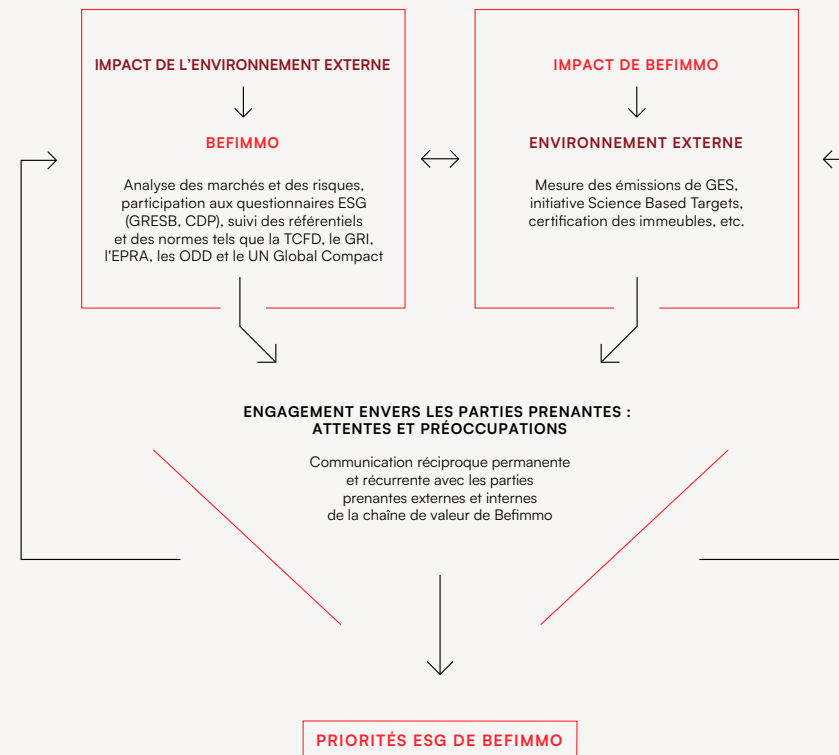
IMPACT DE L'ENVIRONNEMENT EXTERNE

BEFIMMO

Analyse des marchés et des risques, participation aux questionnaires ESG (GRESB, CDP), suivi des référentiels et des normes tels que la TCFD, le GRI, l'EPRA, les ODD et le UN Global Compact

IMPACT DE BEFIMMO

ENVIRONNEMENT EXTERNE

Mesure des émissions de GES, initiative Science Based Targets, certification des immeubles, etc.

ENGAGEMENT ENVERS LES PARTIES PRENANTES : ATTENTES ET PRÉOCCUPATIONS

Communication réciproque permanente et récurrente avec les parties prenantes externes et internes de la chaîne de valeur de Befimmo

PRIORITÉS ESG DE BEFIMMO